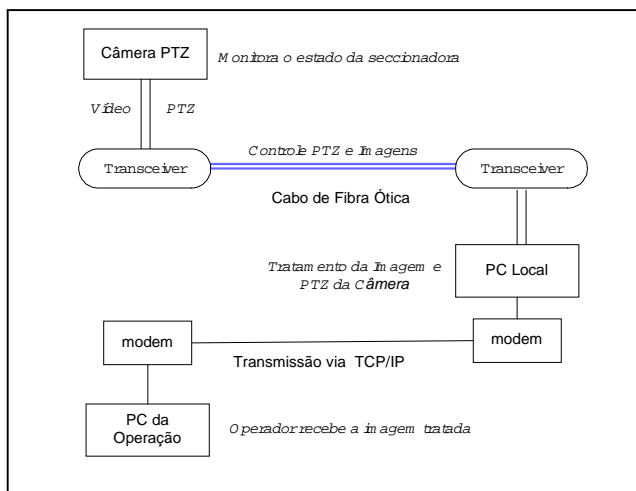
Câmera PTZ

Monitora o estado da seccionadora

Vídeo

PTZ

Transceiver

Controle PTZ e Imagens

Transceiver

Cabo de Fibra Ótica

Tratamento da Imagem e PTZ da Câmera

PC Local

modem

modem

Transmissão via TCP/IP

PC da Operação

Operador recebe a imagem tratada